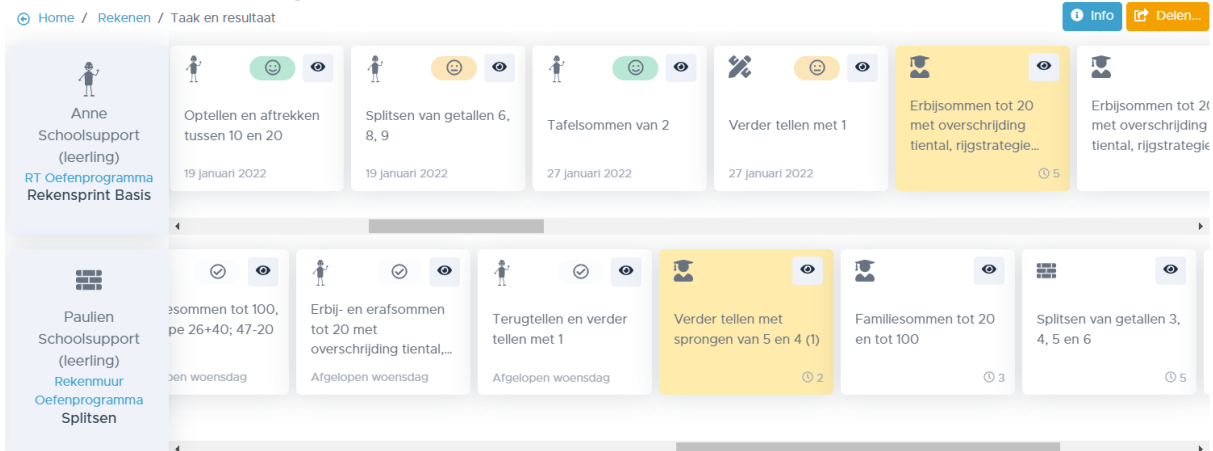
Home / Rekenen / Taak en resultaat

Info
Delen...

Anne Schoolsupport (leerling)
RT Oefenprogramma
Rekensprint Basis

Optellen en aftrekken tussen 10 en 20
19 januari 2022

Splitsen van getallen 6, 8, 9
19 januari 2022

Tafelsommen van 2
27 januari 2022

Verder tellen met 1
27 januari 2022

Erbijsommen tot 20 met overschrijding tiental, rijgstrategie...
5

Erbijsommen tot 20 met overschrijding tiental, rijgstrategie

Paulien Schoolsupport (leerling)
Rekenmuur Oefenprogramma
Splitsen

esommen tot 100, pe 26+40; 47-20
pen woensdag

Erbij- en erafsommen tot 20 met overschrijding tiental,...
Afgelopen woensdag

Terugtellen en verder tellen met 1
Afgelopen woensdag

Verder tellen met sprongen van 5 en 4 (1)
2

Familiesommen tot 20 en tot 100
3

Splitsen van getallen 3, 4, 5 en 6
5